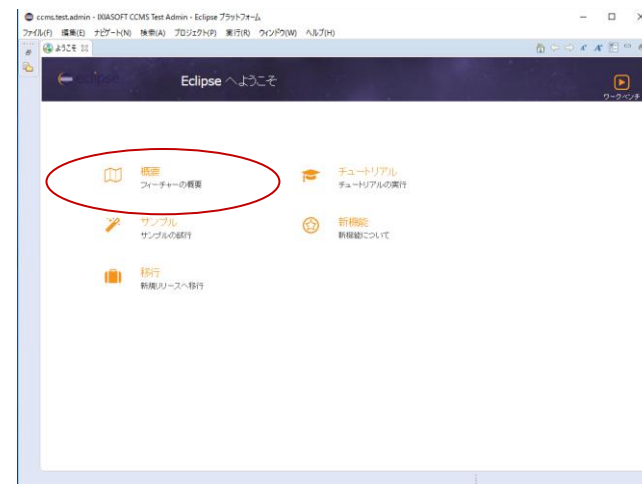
ccms.test.admin - IXIASOFT CCMS Test Admin - Eclipse プラットフォーム

ファイル(F) 編集(E) ナビゲート(N) 検索(A) プロジェクト(P) 実行(R) ウィンドウ(W) ヘルプ(H)

ようこそ

Eclipse へようこそ

ワークベンチ

概要
フィーチャーの概要

チュートリアル
チュートリアルの実行

サンプル
サンプルの試行

新機能
新機能について

移行
新規リリースへ移行